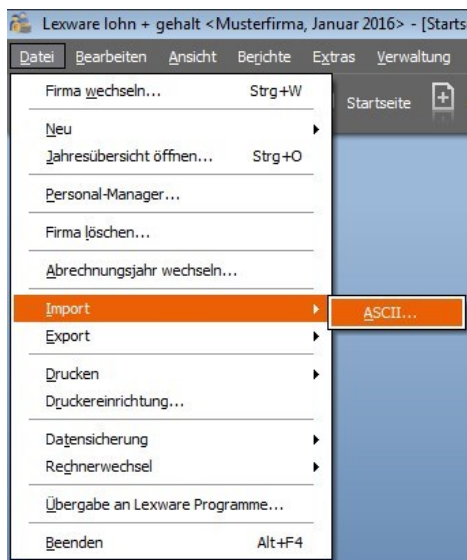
Lexware lohn + gehalt <Musterfirma, Januar 2016> - [Starts

Datei Bearbeiten Ansicht Berichte Extras Verwaltung

Firma wechseln... Strg+W

Startseite

Neu

Jahresübersicht öffnen... Strg+O

Personal-Manager...

Firma löschen...

Abrechnungsjahr wechseln...

Import

ASCII...

Export

Drucken

Druckereinrichtung...

Datensicherung

Rechnerwechsel

Übergabe an Lexware Programme...

Beenden Alt+F4